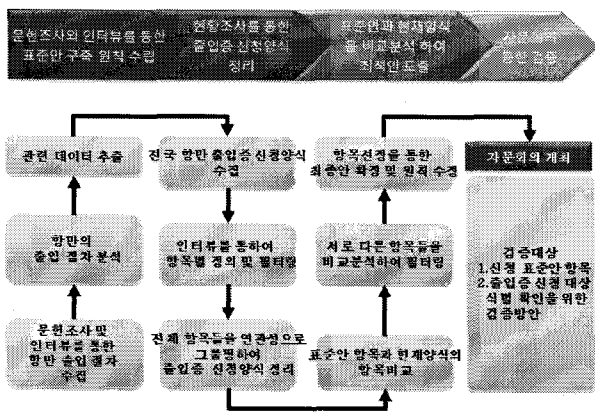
문헌조사와 인터뷰를 통한 표준안 구축 원칙 수립

현장조사를 통한 출입증 신청양식 정리

표준안과 현재양식을 비교분석 하여 최적안 도출

자문회의 통한 검증

관련 데이터 추출

항만의 출입 절차 분석

문헌조사 및 인터뷰를 통한 항만 출입 절차 수집

전국 항만 출입증 신청양식 수집

인터뷰를 통하여 항목별 정의 및 필터링

전체 항목들을 연관성으로 그룹핑하여 출입증 신청양식 정리

항목선정을 통한 최종안 확정 및 원칙 수정

서로 다른 항목들을 비교분석하여 필터링

표준안 항목과 현재양식의 항목비교

자문회의 개최

검증대상
1.신청 표준안 항목
2.출입증 신청 대상 식별 확인을 위한 검증방안